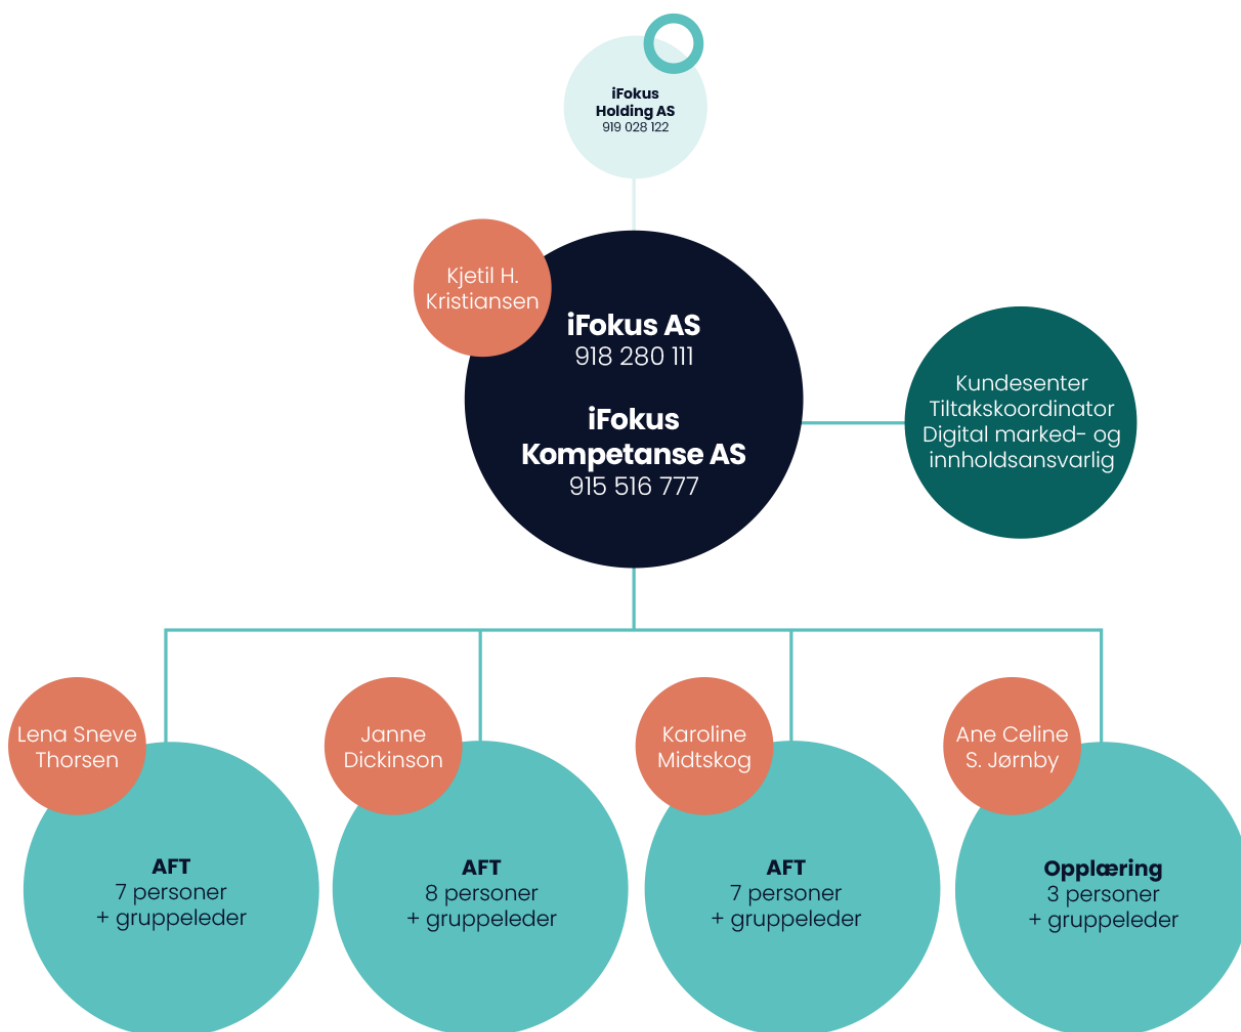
iFokus Holding AS
919 028 122

Kjetil H. Kristiansen

iFokus AS
918 280 111

iFokus Kompetanse AS
915 516 777

Kundesenter
Tiltakskoordinator
Digital marked- og innholdsansvarlig

Lena Sneve Thorsen

AFT
7 personer
+ gruppeleder

Janne Dickinson

AFT
8 personer
+ gruppeleder

Karoline Midtskog

AFT
7 personer
+ gruppeleder

Ane Celine S. Jørnby

Opplæring
3 personer
+ gruppeleder